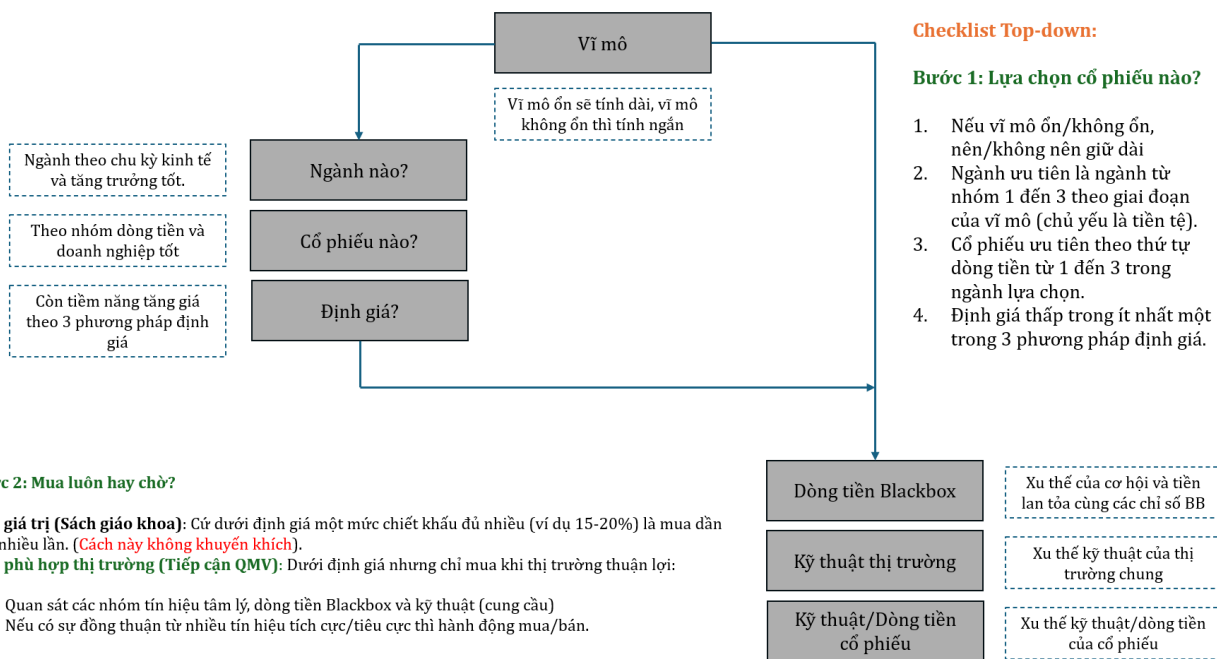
Vĩ mô

Vĩ mô ổn sẽ tính dài, vĩ mô không ổn thì tính ngắn

Checklist Top-down:

Bước 1: Lựa chọn cổ phiếu nào?

1. Nếu vĩ mô ổn/không ổn, nên/không nên giữ dài
2. Ngành ưu tiên là ngành từ nhóm 1 đến 3 theo giai đoạn của vĩ mô (chủ yếu là tiền tệ).
3. Cổ phiếu ưu tiên theo thứ tự dòng tiền từ 1 đến 3 trong ngành lựa chọn.
4. Định giá thấp trong ít nhất một trong 3 phương pháp định giá.

Ngành theo chu kỳ kinh tế và tăng trưởng tốt.

Ngành nào?

Theo nhóm dòng tiền và doanh nghiệp tốt

Cổ phiếu nào?

Còn tiềm năng tăng giá theo 3 phương pháp định giá

Định giá?

c 2: Mua luôn hay chờ?

giá trị (Sách giáo khoa): Cứ dưới định giá một mức chiết khấu đủ nhiều (ví dụ 15-20%) là mua dần nhiều lần. (Cách này không khuyến khích).
phù hợp thị trường (Tiếp cận QMV): Dưới định giá nhưng chỉ mua khi thị trường thuận lợi:

Quan sát các nhóm tín hiệu tâm lý, dòng tiền Blackbox và kỹ thuật (cung cầu)
Nếu có sự đồng thuận từ nhiều tín hiệu tích cực/tiêu cực thì hành động mua/bán.

Dòng tiền Blackbox

Xu thế của cơ hội và tiền lan tỏa cùng các chỉ số BB

Kỹ thuật thị trường

Xu thế kỹ thuật của thị trường chung

Kỹ thuật/Dòng tiền cổ phiếu

Xu thế kỹ thuật/dòng tiền của cổ phiếu